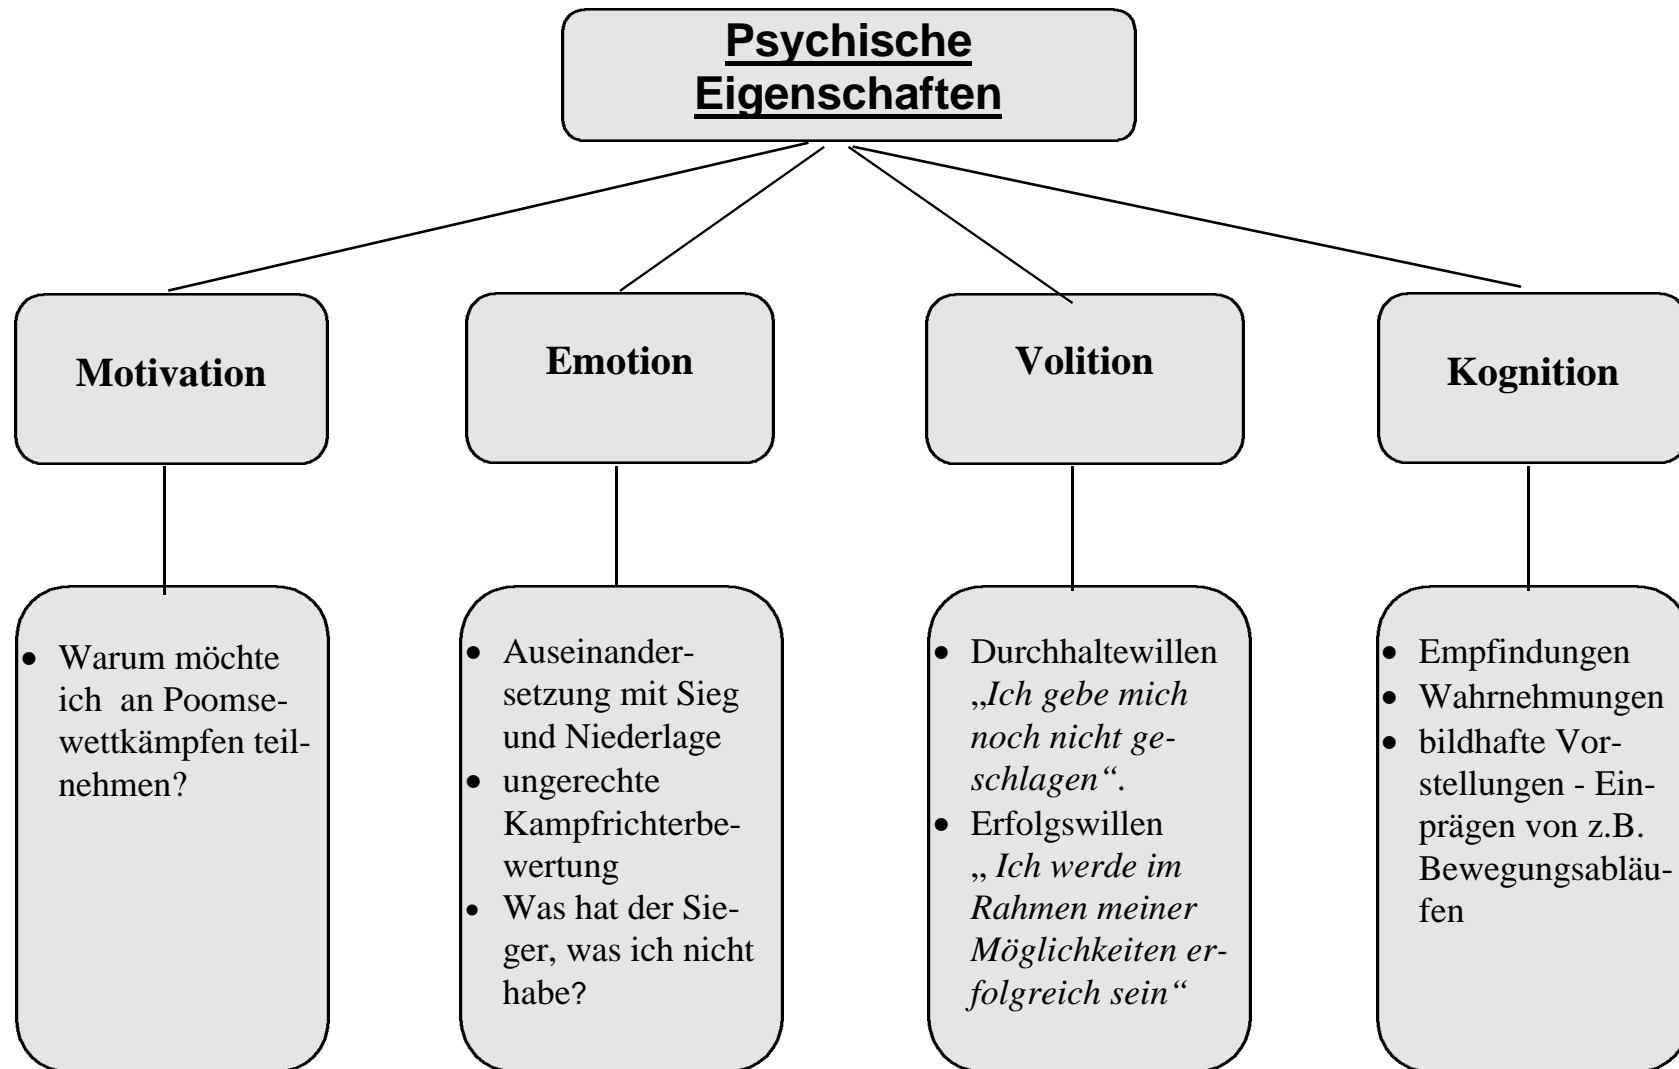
Psychische Eigenschaften

Motivation

Emotion

Volition

Kognition

• Warum möchte ich an Poomsewettkämpfen teilnehmen?

• Auseinandersetzung mit Sieg und Niederlage
• ungerechte Kampfrichterbewertung
• Was hat der Sieger, was ich nicht habe?

• Durchhaltewillen „*Ich gebe mich noch nicht geschlagen*“.
• Erfolgswillen „ *Ich werde im Rahmen meiner Möglichkeiten erfolgreich sein*“

• Empfindungen
• Wahrnehmungen
• bildhafte Vorstellungen - Einprägen von z.B. Bewegungsabläufen